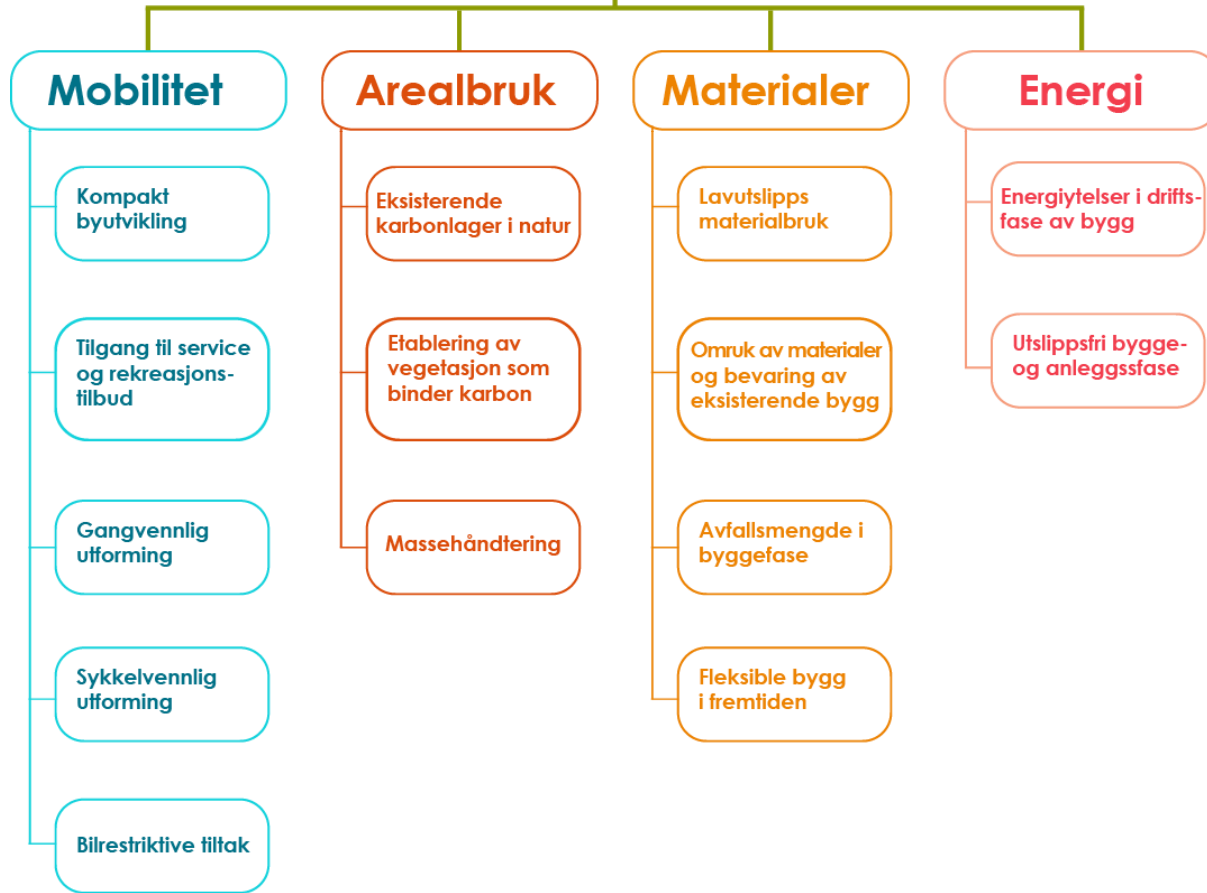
Mobilitet

Kompakt byutvikling

Tilgang til service og rekreasjonstilbud

Gangvennlig utforming

Sykkelvennlig utforming

Bilrestriktive tiltak

Arealbruk

Eksisterende karbonlager i natur

Etablering av vegetasjon som binder karbon

Massehåndtering

Materialer

Lavutslipps materialbruk

Omruk av materialer og bevaring av eksisterende bygg

Avfallsmengde i byggefase

Fleksible bygg i fremtiden

Energi

Energiytelser i driftsfase av bygg

Utslippsfri bygge- og anleggsfase